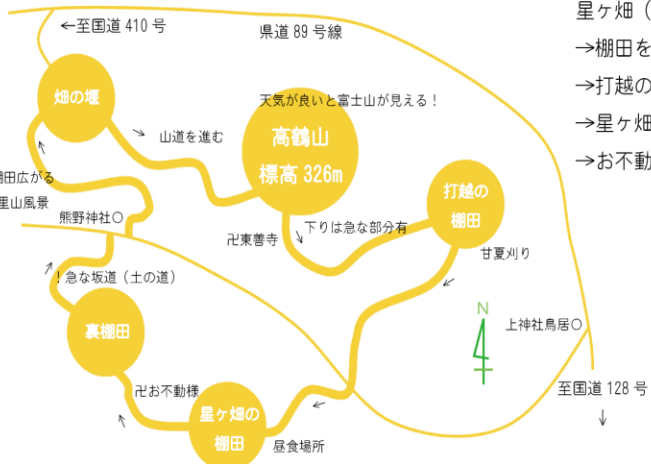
←至国道 410 号

県道 89 号線

星ヶ畑（
→棚田を
→打越の
→星ヶ畑
→お不動

畑の堰

→ 山道を進む

天気が良いと富士山が見える！

高鶴山
標高 326m

打越の
棚田

棚田広がる
里山風景

熊野神社○

卍東善寺

↓ 下りは急な部分有

甘夏刈り

↑ ！急な坂道（土の道）

裏棚田

N

上神社鳥居○

卍お不動様

星ヶ畑の
棚田

昼食場所

至国道 128 号
↓